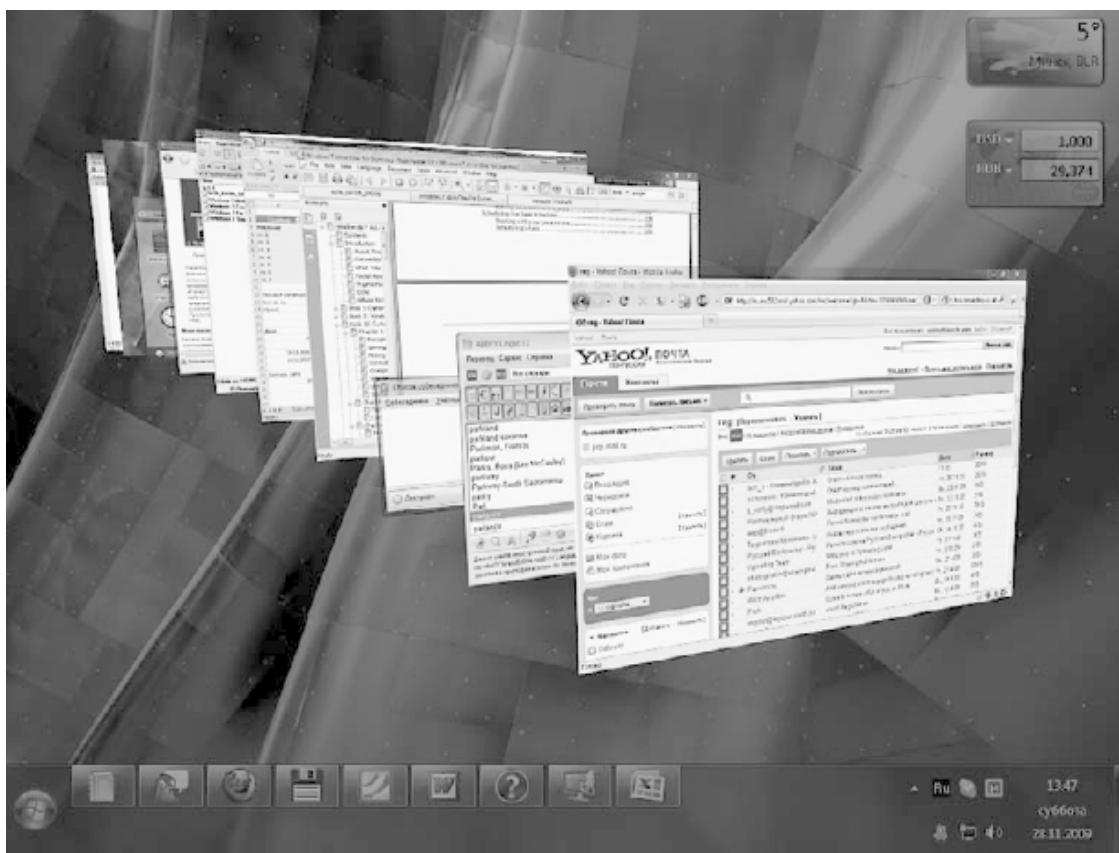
5°
Минск, BLR

USD 1,000
RUB 29,371

YAHOO! ПОЧТА

Почта
Контакты

parkland
parkland zaorma
Parkinson, Francis
parkour
Parks, Rosa
parkway
Parkway South Sudomania
parry
Pad

Ru

13:47
суббота
28.11.2009